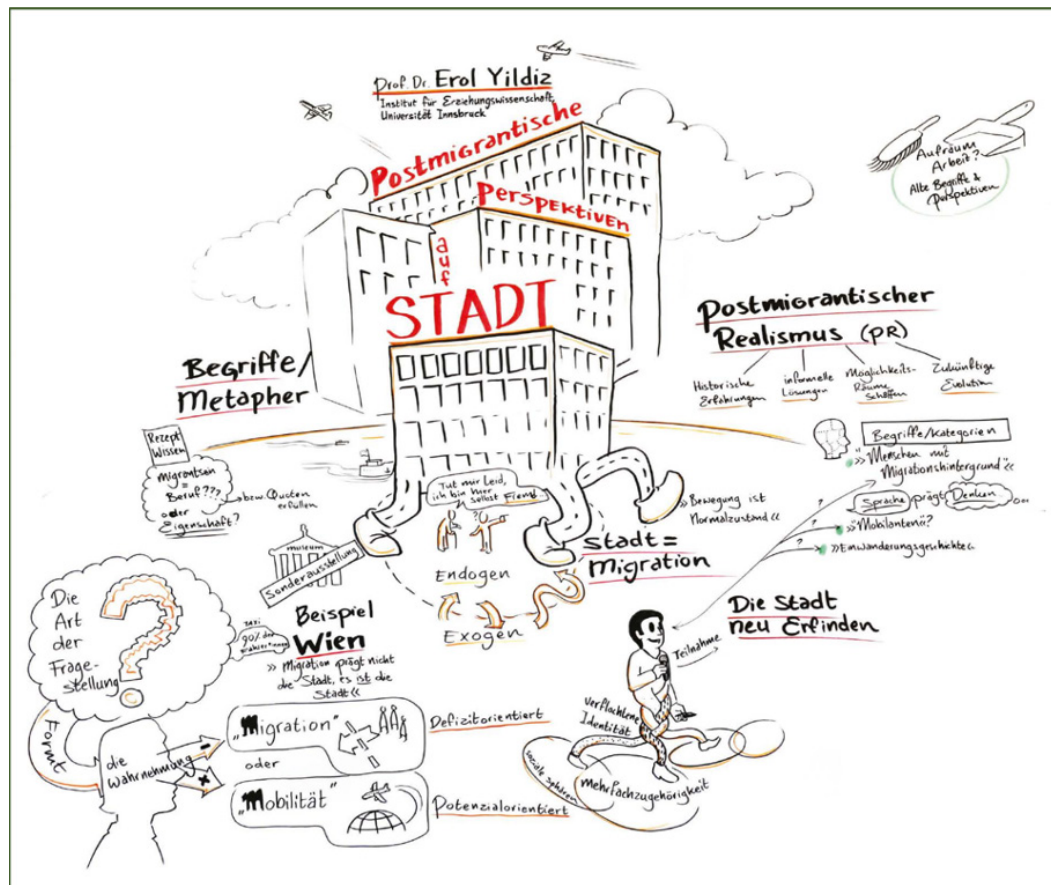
Prof. Dr. Erol Yildiz
Institut für Erziehungswissenschaft
Universität Innsbruck

Postmigrantische Perspektiven auf STADT

Aufräum Arbeit? Alte Begriffe & Perspektiven

Postmigrantischer Realismus (PR)

Historische Erfahrungen
informelle Lösungen
Möglichkeits-Räume schaffen
Zukünftige Evolution

Begriffe/Metapher

Rezept Wissen

Migrantsein = Beruf??? oder Eigenschaft?
bzw. Quoten erfüllen

Begriffe/Kategorien
»Menschen mit Migrationshintergrund«
Sprache prägt Denken
»Mobilanten«?
»Einwanderungsgeschichte«

Tut mir Leid, ich bin hier selbst Fremd

»Bewegung ist Normalzustand«

Museum
Sonderausstellung

Stadt = Migration

Endogen
Exogen

Die Art der Frage-stellung

Formt

TAXI 90% der Wiener Fahrer...

Beispiel Wien
»Migration prägt nicht die Stadt, es ist die Stadt«

Die Stadt neu Erfinden

Teilnahme

Verflochtene Identität

soziale Sphären

Mehrfachzugehörigkeit

die Wahrnehmung

„Migration"
Defizitorientiert
oder
„Mobilität"
Potenzialorientiert